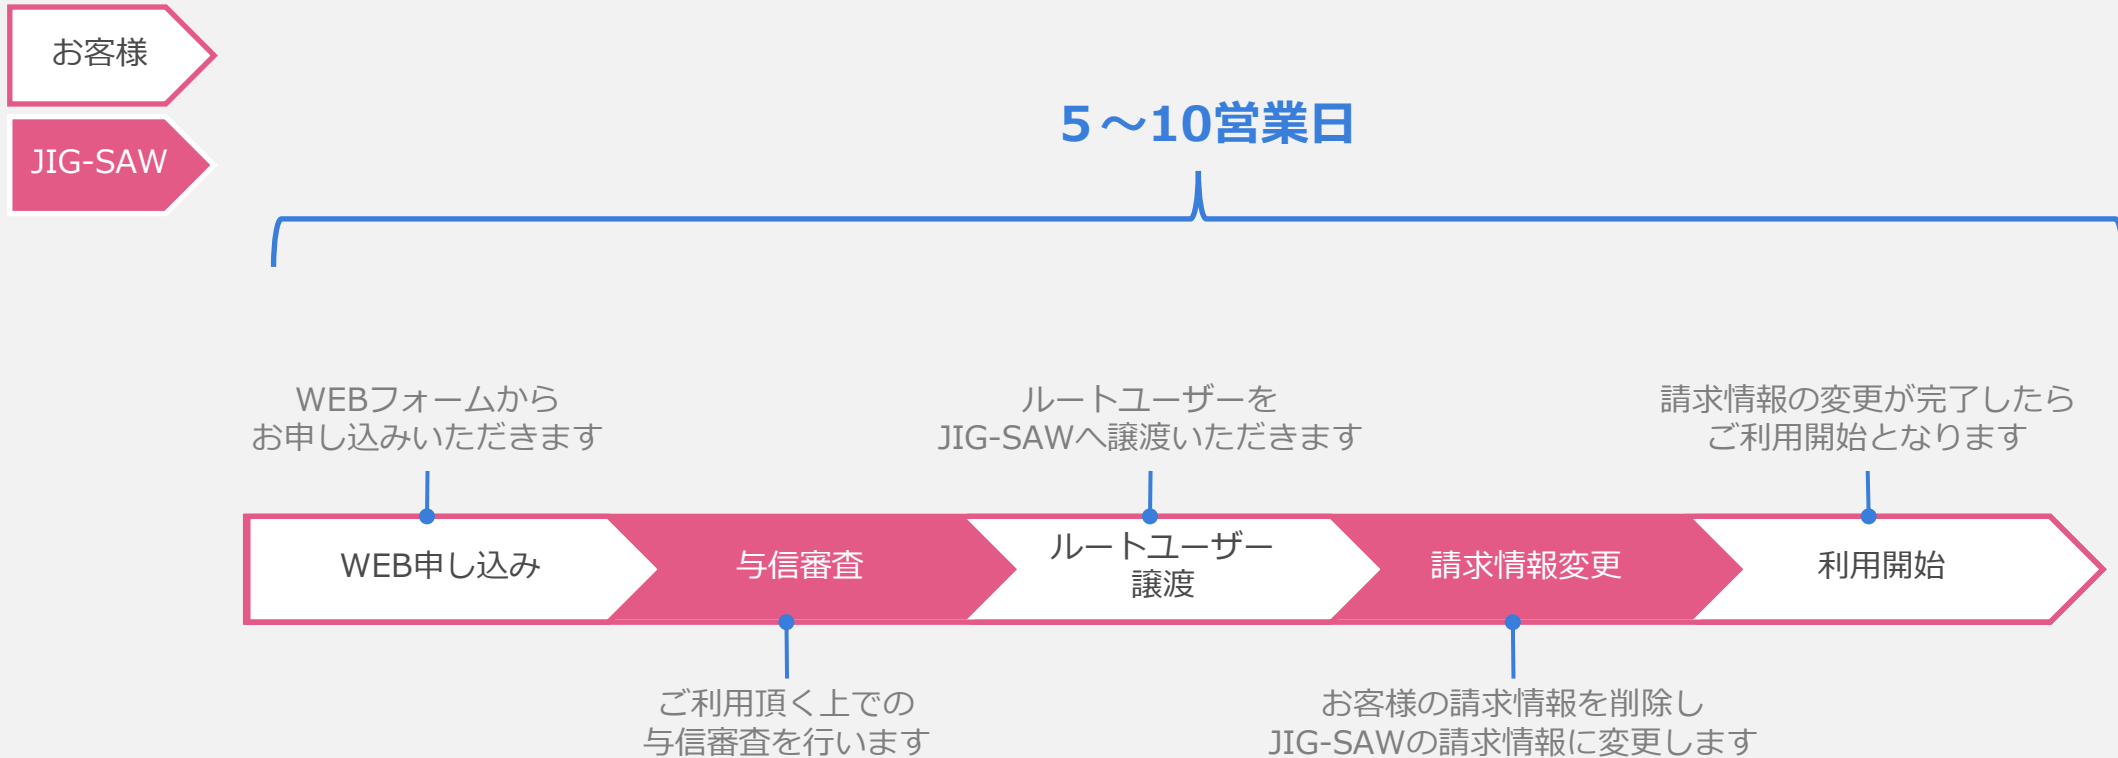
お客様

JIG-SAW

5～10営業日

WEBフォームから
お申し込みいただきます

ルートユーザーを
JIG-SAWへ譲渡いただきます

請求情報の変更が完了したら
ご利用開始となります

WEB申し込み

与信審査

ルートユーザー
譲渡

請求情報変更

利用開始

ご利用頂く上での
与信審査を行います

お客様の請求情報を削除し
JIG-SAWの請求情報に変更します